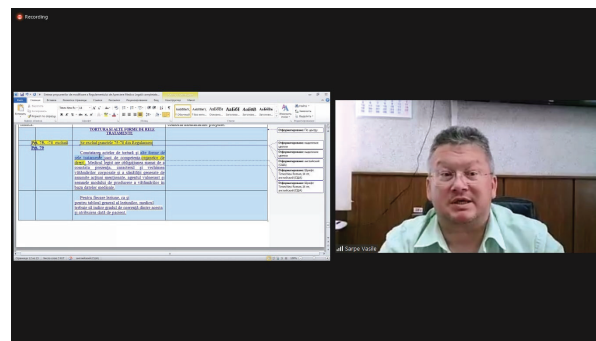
Recording

TORTURA ȘI ALTE FORME DE RELE TRATAMENTE

Art. 75 - 75¹ și articol Art. 76

In vechiul paragraful 75-76 din Regulament

Constatarea actelor de tortură și alte forme de rele tratamente, prin de competența organelor de drept. Medicul legist are obligativitatea

Pentru Sărpe Vasile

Sarpe Vasile